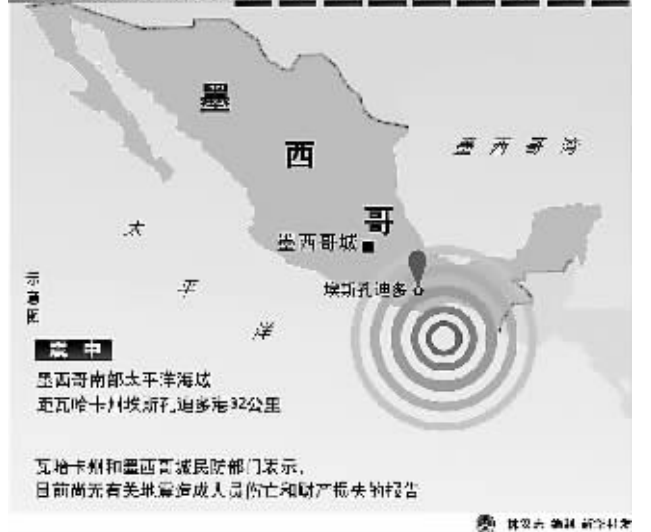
墨

西

哥

墨西哥湾

墨西哥城

太

平

洋

示意图

埃斯孔迪多

震中

墨西哥南部太平洋海域

距瓦哈卡州埃斯孔迪多港32公里

瓦哈卡州和墨西哥城民防部门表示，

目前尚无有关地震造成人员伤亡和财产损失的报告

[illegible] 新华社发